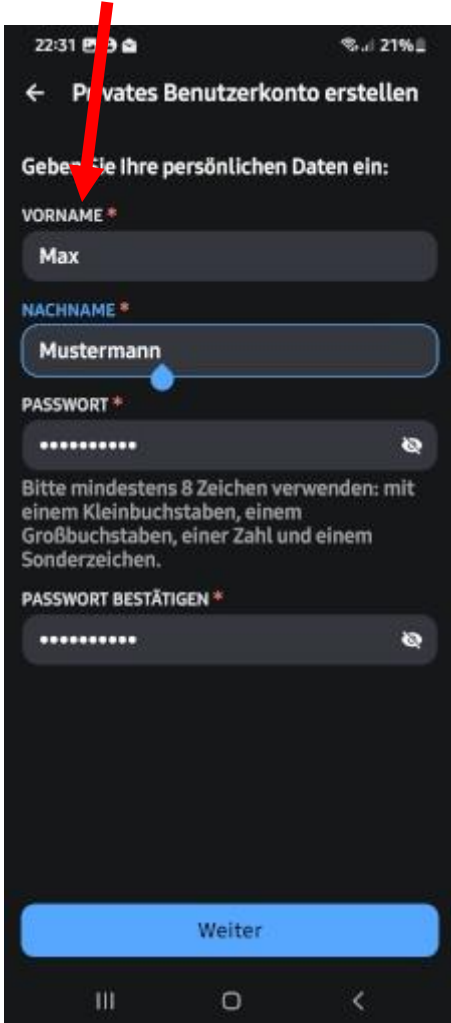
22:31

21%

← Pr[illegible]vates Benutzerkonto erstellen

Geben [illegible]ie Ihre persönlichen Daten ein:

VORNAME *

Max

NACHNAME *

Mustermann

PASSWORT *

••••••••••

Bitte mindestens 8 Zeichen verwenden: mit einem Kleinbuchstaben, einem Großbuchstaben, einer Zahl und einem Sonderzeichen.

PASSWORT BESTÄTIGEN *

••••••••••

Weiter